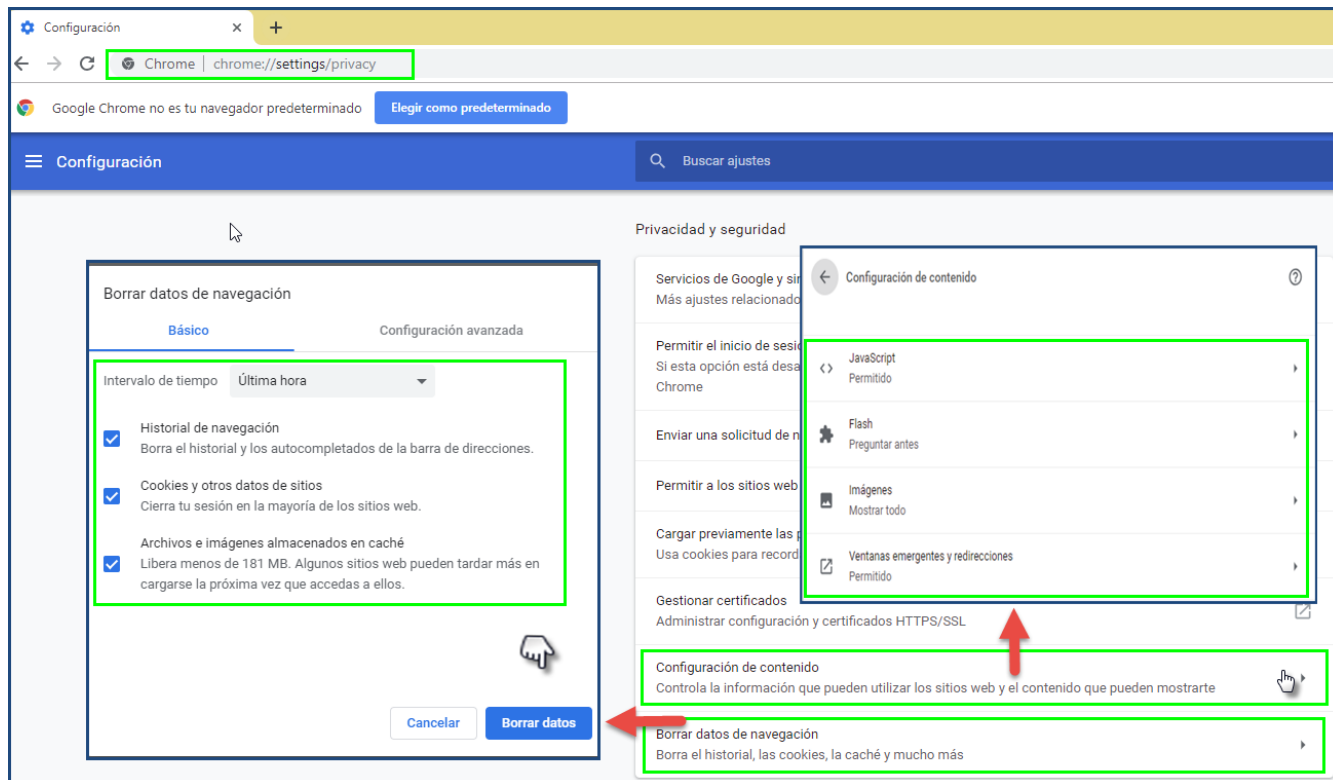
Configuración ×
+
Chrome | chrome://settings/privacy
Google Chrome no es tu navegador predeterminado
Elegir como predeterminado
Configuración
Buscar ajustes

Privacidad y seguridad

Borrar datos de navegación
Básico
Configuración avanzada
Intervalo de tiempo
Última hora
Historial de navegación
Borra el historial y los autocompletados de la barra de direcciones.
Cookies y otros datos de sitios
Cierra tu sesión en la mayoría de los sitios web.
Archivos e imágenes almacenados en caché
Libera menos de 181 MB. Algunos sitios web pueden tardar más en cargarse la próxima vez que accedas a ellos.
Cancelar
Borrar datos

Servicios de Google y sir
Más ajustes relacionado
Permitir el inicio de sesi
Si esta opción está desa
Chrome
Enviar una solicitud de n
Permitir a los sitios web
Cargar previamente las p
Usa cookies para record
Gestionar certificados
Administrar configuración y certificados HTTPS/SSL
Configuración de contenido
Controla la información que pueden utilizar los sitios web y el contenido que pueden mostrarte
Borrar datos de navegación
Borra el historial, las cookies, la caché y mucho más

Configuración de contenido
JavaScript
Permitido
Flash
Preguntar antes
Imágenes
Mostrar todo
Ventanas emergentes y redirecciones
Permitido